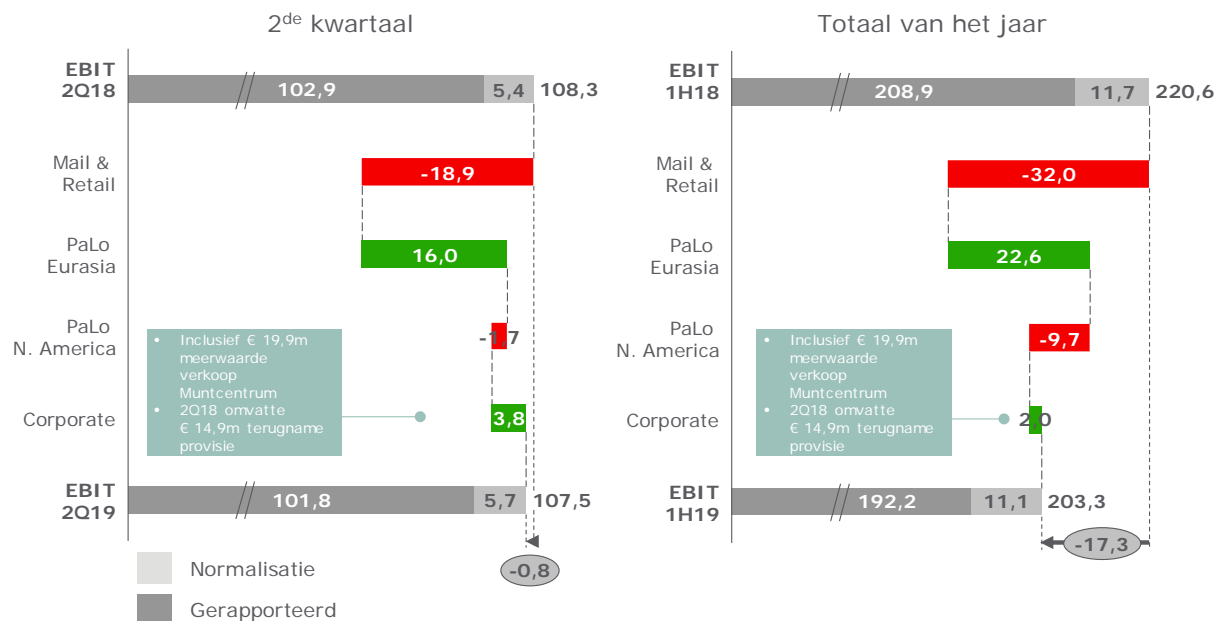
2$^{de}$ kwartaal

EBIT 2Q18 102,9 5,4 108,3

Mail & Retail -18,9

PaLo Eurasia 16,0

PaLo N. America -1,7

Corporate 3,8

• Inclusief € 19,9m meerwaarde verkoop Muntcentrum
• 2Q18 omvatte € 14,9m terugname provisie

EBIT 2Q19 101,8 5,7 107,5

-0,8

Normalisatie

Gerapporteerd

Totaal van het jaar

EBIT 1H18 208,9 11,7 220,6

Mail & Retail -32,0

PaLo Eurasia 22,6

PaLo N. America -9,7

Corporate 2,0

• Inclusief € 19,9m meerwaarde verkoop Muntcentrum
• 2Q18 omvatte € 14,9m terugname provisie

EBIT 1H19 192,2 11,1 203,3

-17,3